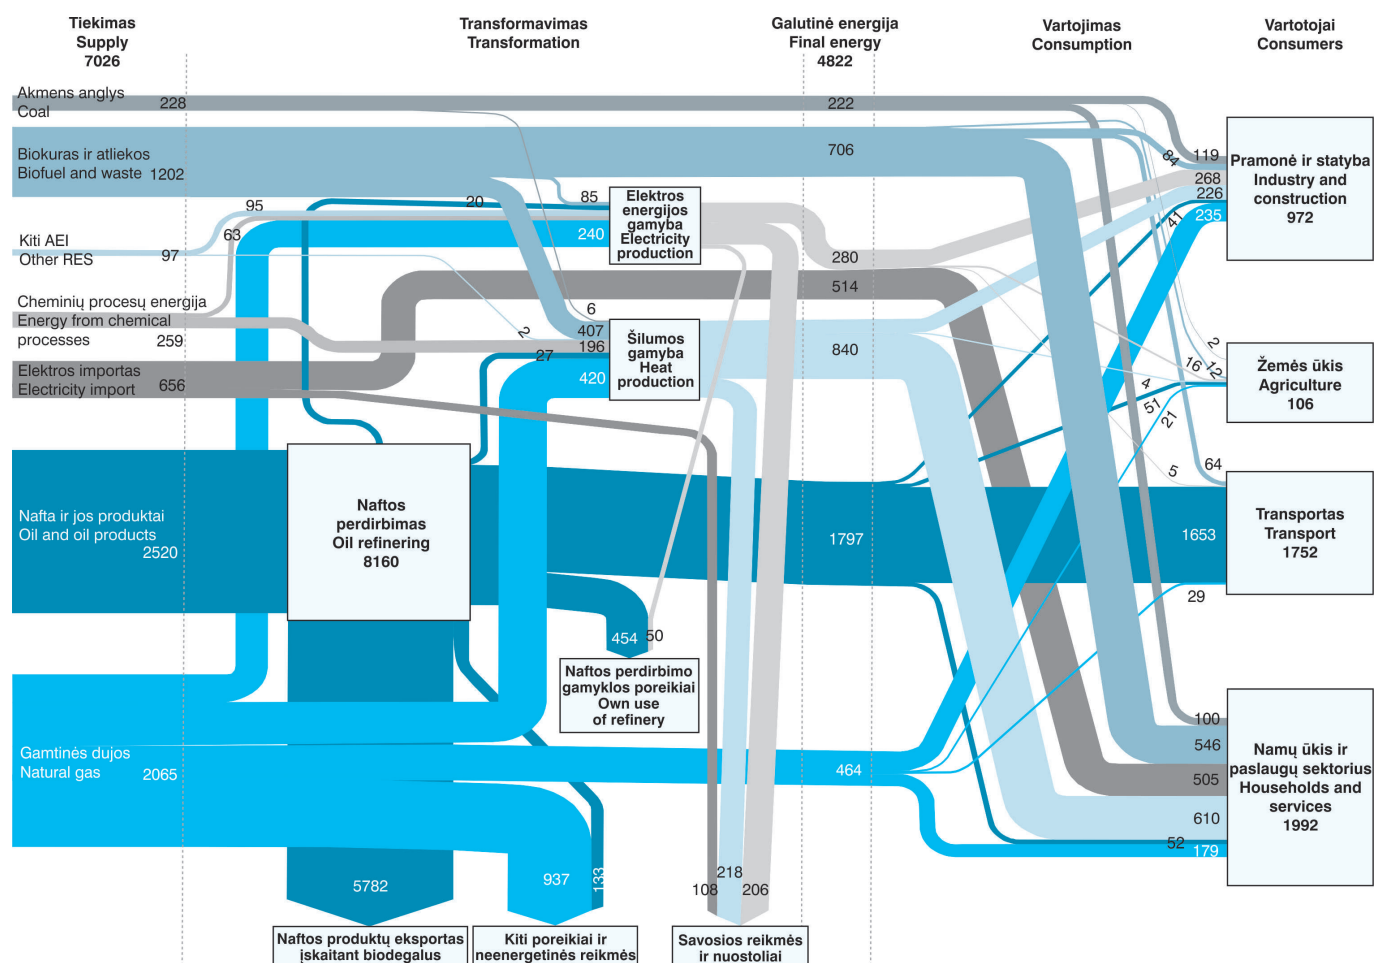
Tiekimas
Supply
7026

Transformavimas
Transformation

Galutinė energija
Final energy
4822

Vartojimas
Consumption

Vartotojai
Consumers

Akmens anglys
Coal
228

222

Biokuras ir atliekos
Biofuel and waste 1202

706

95
20
85

Elektros energijos gamyba
Electricity production

Kiti AEI
Other RES
63
97
240

280
514

Cheminių procesų energija
Energy from chemical processes
259

6
2
407
196
27

Šilumos gamyba
Heat production

840

Elektros importas
Electricity import
656

420

Nafta ir jos produktai
Oil and oil products
2520

Naftos perdirbimas
Oil refinering
8160

1797

1653

454 50

Naftos perdirbimo gamyklos poreikiai
Own use
of refinery

Gamtinės dujos
Natural gas
2065

464

5782

937
133

218
108
206

Naftos produktų eksportas įskaitant biodegalus

Kiti poreikiai ir neenergetinės reikmės

Savosios reikmės ir nuostoliai

84
119
268
226
41
235

Pramonė ir statyba
Industry and construction
972

2
16
12
4
51
21
5

Žemės ūkis
Agriculture
106

64

Transportas
Transport
1752

29

100
546
505
610
52
179

Namų ūkis ir paslaugų sektorius
Households and services
1992